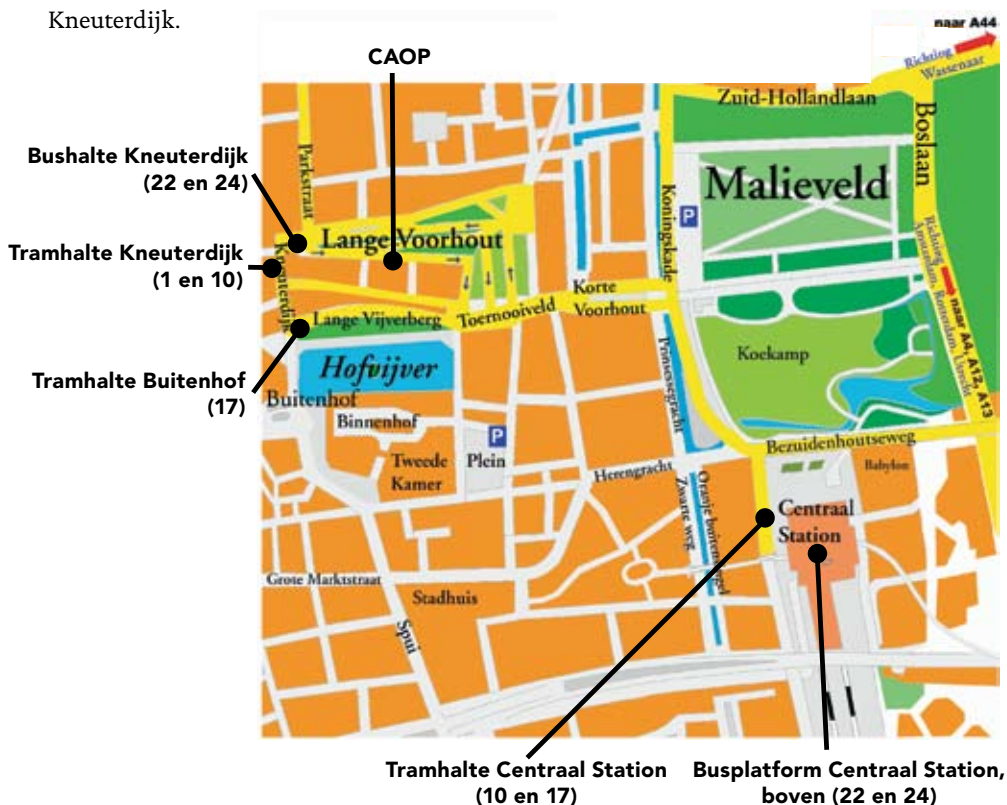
Kneuterdijk.

CAOP

Bushalte Kneuterdijk (22 en 24)

Tramhalte Kneuterdijk (1 en 10)

Tramhalte Buitenhof (17)

naar A44

Richting Wassenaar

Zuid-Hollandlaan

Boslaan

Malieveld

Parkstraat

Lange Voorhout

Koningskade

P

Kneuterdijk

Lange Vijverberg

Toernooiveld

Korte Voorhout

Richting Amsterdam, Rotterdam, Utrecht

naar A4, A12, A13

Hofvijver

Buitenhof

Binnenhof

Prinsessegracht

Koekamp

Tweede Kamer

P

Plein

Herengracht

Bezuidenhoutseweg

Babylon

Zwarte weg

Oranje buitensingel

Centraal Station

Grote Marktstraat

Stadhuis

Spui

Tramhalte Centraal Station (10 en 17)

Busplatform Centraal Station, boven (22 en 24)